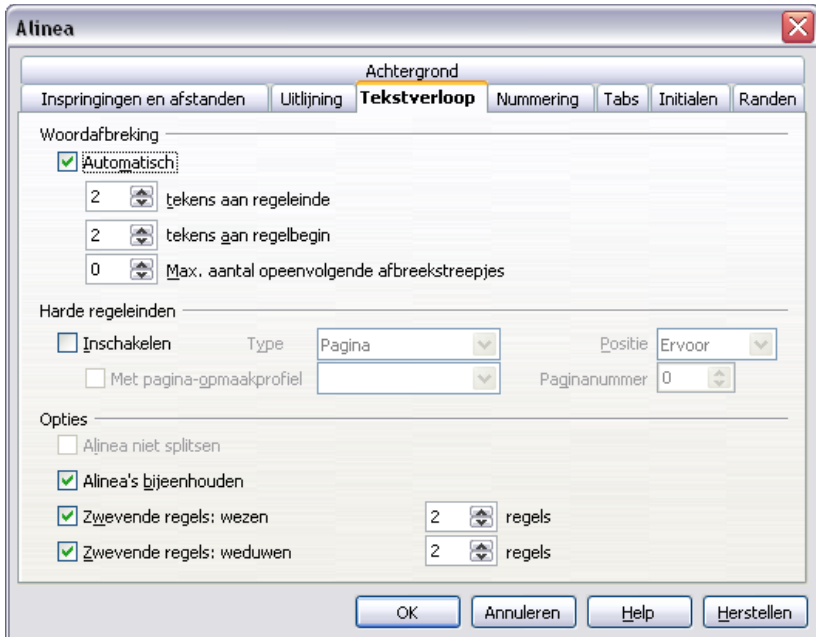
Alinea

Achtergrond

Inspringingen en afstanden | Uitlijning | Tekstverloop | Nummering | Tabs | Initialen | Randen

Woordafbreking

Automatisch

2 tekens aan regeleinde

2 tekens aan regelbegin

0 Max. aantal opeenvolgende afbreekstreepjes

Harde regeleinden

Inschakelen Type Pagina Positie Ervoor

Met pagina-opmaakprofiel Paginanummer 0

Opties

Alinea niet splitsen

Alinea's bijeenhouden

Zwevende regels: wezen 2 regels

Zwevende regels: weduwen 2 regels

OK Annuleren Help Herstellen